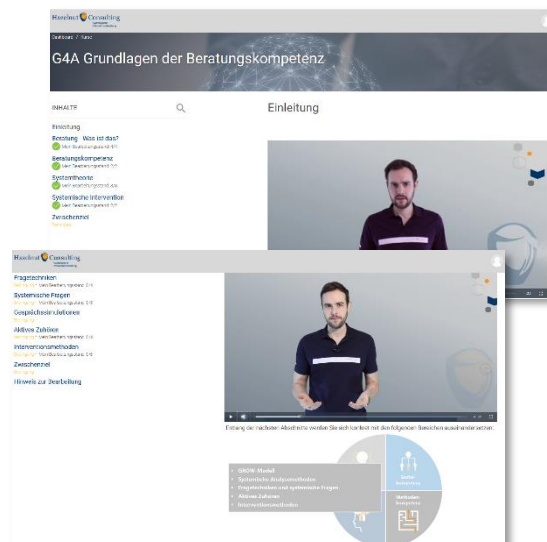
Hanfried Consulting

Dashboard / Kurse

G4A Grundlagen der Beratungskompetenz

INHALTE

Einleitung

Einleitung

Beratung - Was ist das?
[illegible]

Beratungskompetenz
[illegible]

Systemtheorie
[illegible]

Systemische Intervention
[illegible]

Zwischenziel
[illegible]

Hanfried Consulting

Fragetechniken
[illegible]

Systemische Fragen
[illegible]

Gesprächssimulationen
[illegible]

Aktives Zuhören
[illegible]

Interventionsmethoden
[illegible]

Zwischenziel
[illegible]

Hinweis zur Bearbeitung

Entlang der nächsten Abschnitte werden Sie sich konkret mit den folgenden Bereichen auseinandersetzen:

GROW-Modell
Systemische Analysemethoden
Fragetechniken und systemische Fragen
Aktives Zuhören
Interventionsmethoden

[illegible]

Methoden-kompetenz